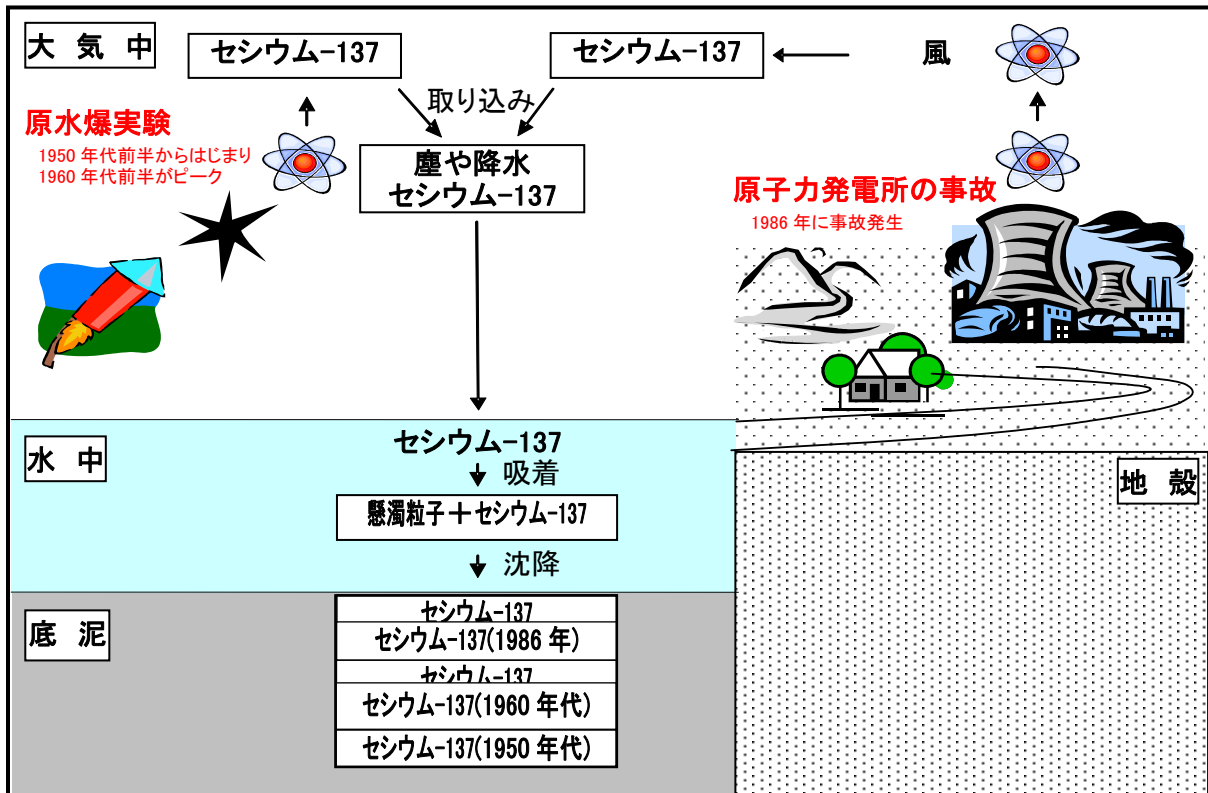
大 気 中

セシウム−137

セシウム−137

風

取り込み

原水爆実験

1950 年代前半からはじまり
1960 年代前半がピーク

塵や降水
セシウム−137

原子力発電所の事故

1986 年に事故発生

水 中

セシウム−137

吸着

懸濁粒子＋セシウム−137

沈降

地 殻

底 泥

セシウム−137
セシウム−137(1986 年)
セシウム−137
セシウム−137(1960 年代)
セシウム−137(1950 年代)